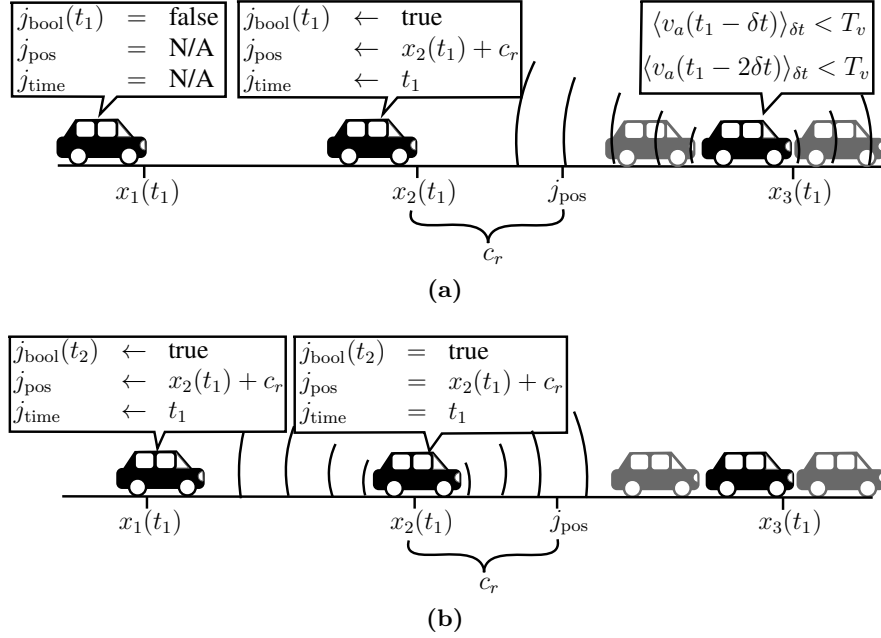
$j_{\text{bool}}(t_1) = \text{false}$
$j_{\text{pos}} = \text{N/A}$
$j_{\text{time}} = \text{N/A}$

$j_{\text{bool}}(t_1) \leftarrow \text{true}$
$j_{\text{pos}} \leftarrow x_2(t_1) + c_r$
$j_{\text{time}} \leftarrow t_1$

$\langle v_a(t_1 - \delta t) \rangle_{\delta t} < T_v$
$\langle v_a(t_1 - 2\delta t) \rangle_{\delta t} < T_v$

$x_1(t_1)$ $x_2(t_1)$ $j_{\text{pos}}$ $x_3(t_1)$

$c_r$

(a)

$j_{\text{bool}}(t_2) \leftarrow \text{true}$
$j_{\text{pos}} \leftarrow x_2(t_1) + c_r$
$j_{\text{time}} \leftarrow t_1$

$j_{\text{bool}}(t_2) = \text{true}$
$j_{\text{pos}} = x_2(t_1) + c_r$
$j_{\text{time}} = t_1$

$x_1(t_1)$ $x_2(t_1)$ $j_{\text{pos}}$ $x_3(t_1)$

$c_r$

(b)